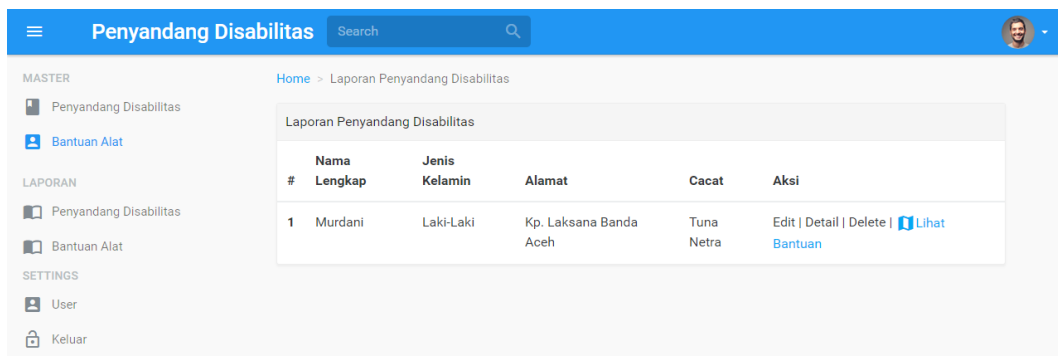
Penyandang Disabilitas
Search

MASTER
Penyandang Disabilitas
Bantuan Alat
LAPORAN
Penyandang Disabilitas
Bantuan Alat
SETTINGS
User
Keluar

Home > Laporan Penyandang Disabilitas

Laporan Penyandang Disabilitas

| # | Nama Lengkap | Jenis Kelamin | Alamat | Cacat | Aksi |
|---|---|---|---|---|---|
| 1 | Murdani | Laki-Laki | Kp. Laksana Banda Aceh | Tuna Netra | Edit \| Detail \| Delete \| Lihat Bantuan |